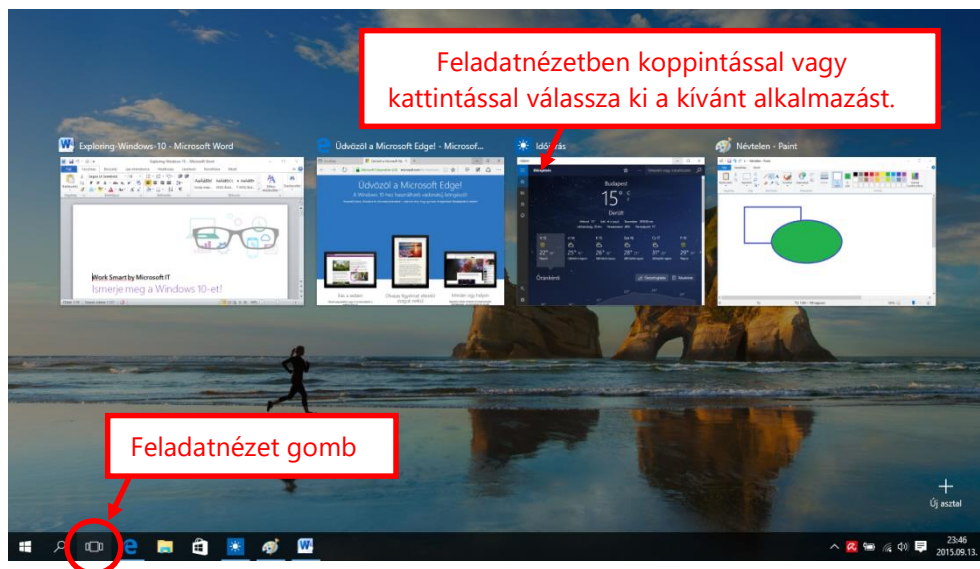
Feladatnézetben koppintással vagy kattintással válassza ki a kívánt alkalmazást.

Exploring-Windows-10 - Microsoft Word

Work Smart by Microsoft IT
Ismerje meg a Windows 10-et!

Üdvözöl a Microsoft Edge! - Microsof...

Üdvözöl a Microsoft Edge!

Időjárás

Budapest
15°
Derült

Óránként

Névtelen - Paint

Feladatnézet gomb

+
Új asztal

23:46
2015.09.13.